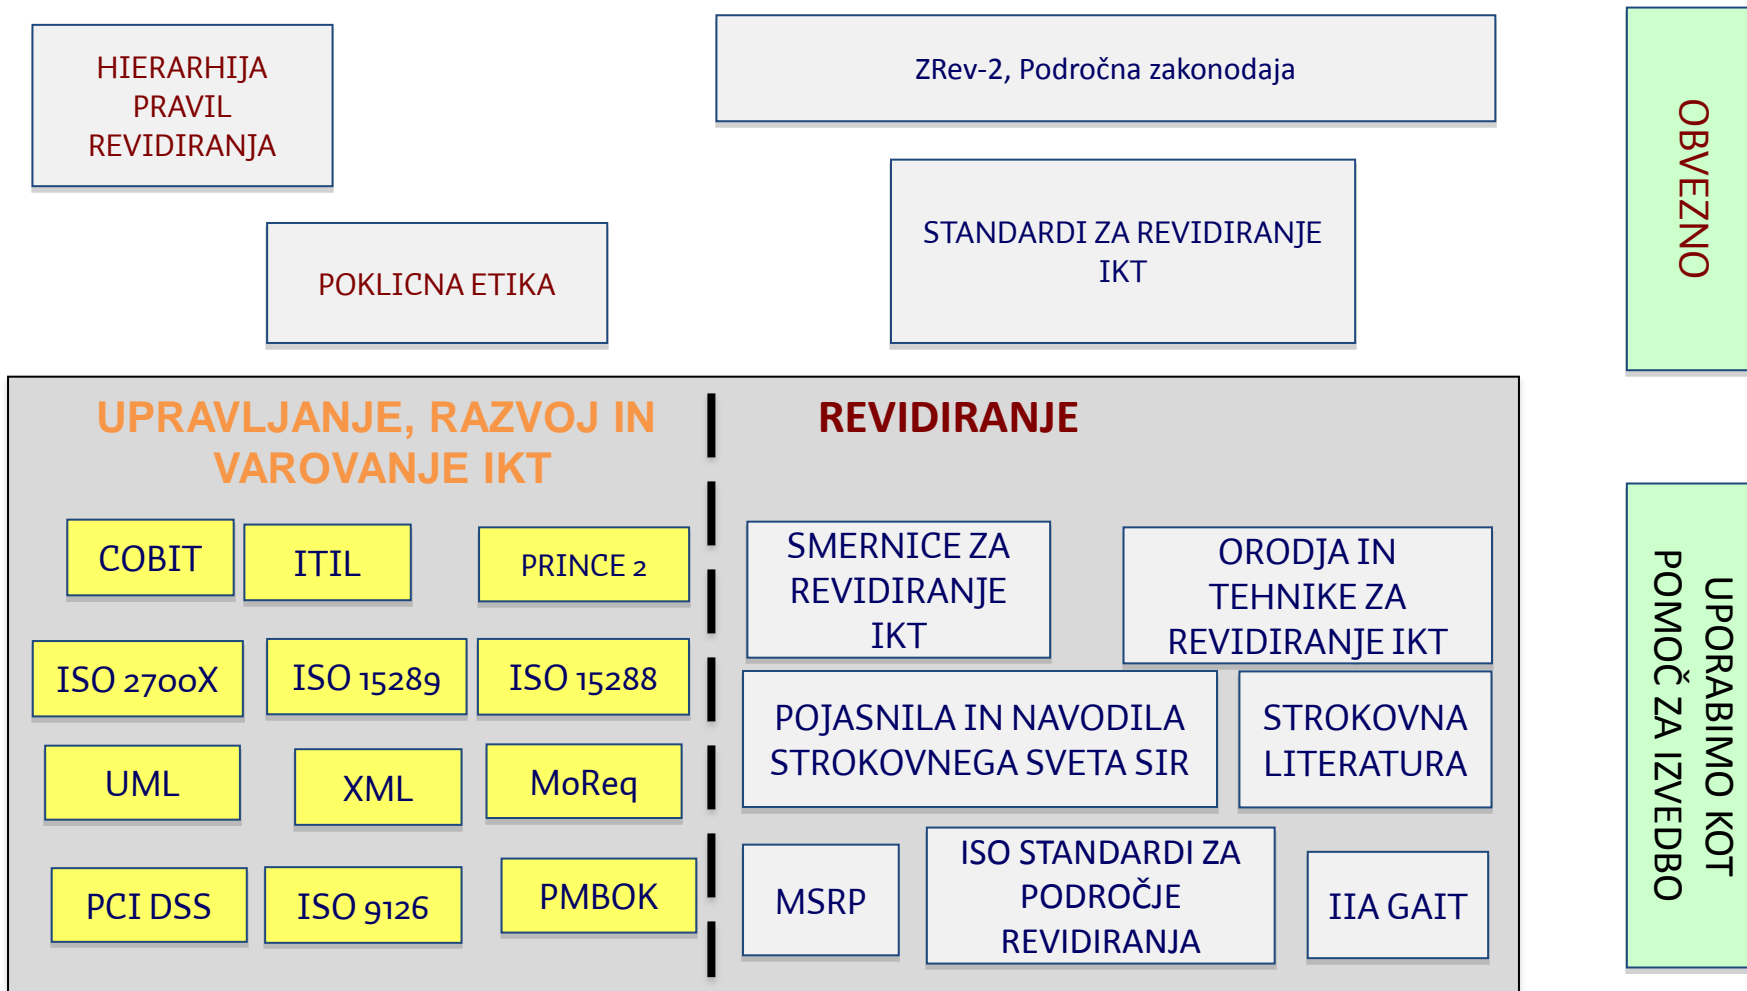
HIERARHIJA PRAVIL REVIDIRANJA

ZRev-2, Področna zakonodaja

OBVEZNO

POKLICNA ETIKA

STANDARDI ZA REVIDIRANJE IKT

UPRAVLJANJE, RAZVOJ IN VAROVANJE IKT

REVIDIRANJE

COBIT

ITIL

PRINCE 2

ISO 2700X

ISO 15289

ISO 15288

UML

XML

MoReq

PCI DSS

ISO 9126

PMBOK

SMERNICE ZA REVIDIRANJE IKT

ORODJA IN TEHNIKE ZA REVIDIRANJE IKT

POJASNILA IN NAVODILA STROKOVNEGA SVETA SIR

STROKOVNA LITERATURA

MSRP

ISO STANDARDI ZA PODROČJE REVIDIRANJA

IIA GAIT

UPORABIMO KOT POMOČ ZA IZVEDBO